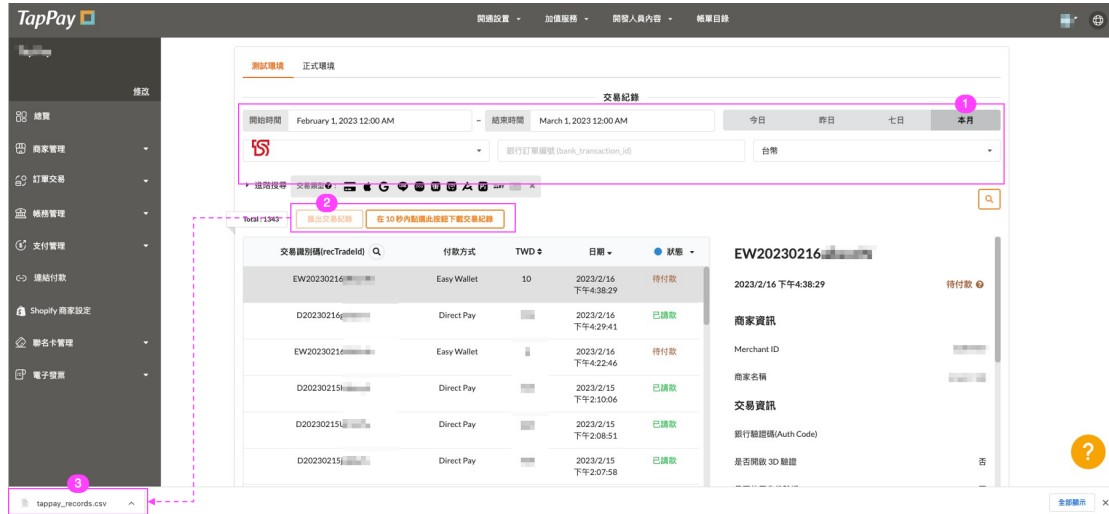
TapPay

開通設置 ▾ 加值服務 ▾ 開發人員內容 ▾ 帳單目錄

修改

總覽
商家管理
訂單交易
帳務管理
支付管理
連結付款
Shopify 商家設定
聯名卡管理
電子發票

測試環境 正式環境

交易紀錄

1

開始時間 February 1, 2023 12:00 AM ~ 結束時間 March 1, 2023 12:00 AM 今日 昨日 七日 本月

銀行訂單編號 (bank_transaction_id) 台幣

▸ 進階搜尋 交易類型

2

Total : 1343 匯出交易紀錄 在 10 秒內點擊此按鈕下載交易紀錄

| 交易識別碼(recTradeId) | 付款方式 | TWD | 日期 | 狀態 |
|---|---|---|---|---|
| EW20230216 | Easy Wallet | 10 | 2023/2/16 下午4:38:29 | 待付款 |
| D20230216 | Direct Pay | | 2023/2/16 下午4:29:41 | 已請款 |
| EW20230216 | Easy Wallet | | 2023/2/16 下午4:22:46 | 待付款 |
| D20230215 | Direct Pay | | 2023/2/15 下午2:10:06 | 已請款 |
| D20230215 | Direct Pay | | 2023/2/15 下午2:08:51 | 已請款 |
| D20230215 | Direct Pay | | 2023/2/15 下午2:07:58 | 已請款 |

EW20230216

2023/2/16 下午4:38:29 待付款

商家資訊

Merchant ID

商家名稱

交易資訊

銀行驗證碼(Auth Code)

是否開啟 3D 驗證 否

3

tappay_records.csv

全部顯示 ×